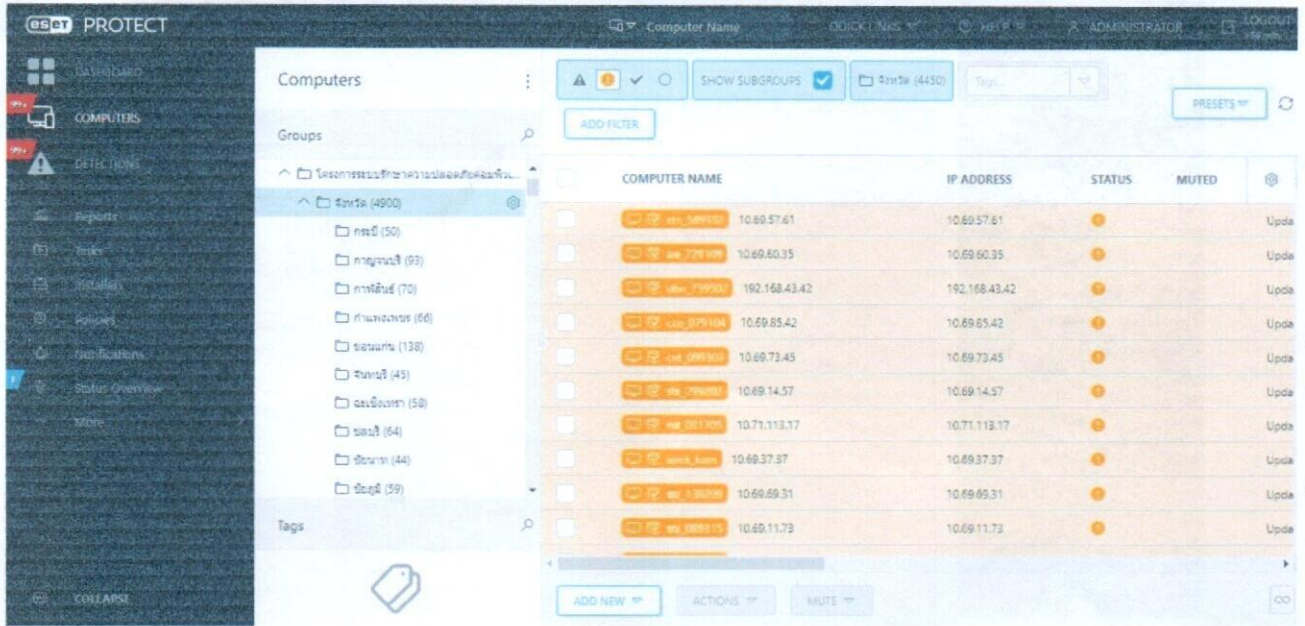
ESET PROTECT

Computer Name QUICK LINKS HELP ADMINISTRATOR LOGOUT

DASHBOARD
COMPUTERS
DETECTIONS
Reports
Tasks
Installers
Policies
Notifications
Status Overview
More
COLLAPSE

Computers

Groups

โครงการระบบรักษาความปลอดภัยคอมพิวเ...
จังหวัด (4900)
กระบี่ (50)
กาญจนบุรี (93)
กาฬสินธุ์ (70)
กำแพงเพชร (66)
ขอนแก่น (138)
จันทบุรี (45)
ฉะเชิงเทรา (58)
ชลบุรี (64)
ชัยนาท (44)
ชัยภูมิ (59)

Tags

SHOW SUBGROUPS จังหวัด (4450) Tags...

PRESETS

ADD FILTER

| | COMPUTER NAME | IP ADDRESS | STATUS | MUTED |
|---|---|---|---|---|
| | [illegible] 10.69.57.61 | 10.69.57.61 | | Upda |
| | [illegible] 10.69.60.35 | 10.69.60.35 | | Upda |
| | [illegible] 192.168.43.42 | 192.168.43.42 | | Upda |
| | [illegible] 10.69.85.42 | 10.69.85.42 | | Upda |
| | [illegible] 10.69.73.45 | 10.69.73.45 | | Upda |
| | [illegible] 10.69.14.57 | 10.69.14.57 | | Upda |
| | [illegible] 10.71.113.17 | 10.71.113.17 | | Upda |
| | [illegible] 10.69.37.37 | 10.69.37.37 | | Upda |
| | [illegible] 10.69.69.31 | 10.69.69.31 | | Upda |
| | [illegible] 10.69.11.73 | 10.69.11.73 | | Upda |

ADD NEW ACTIONS MUTE